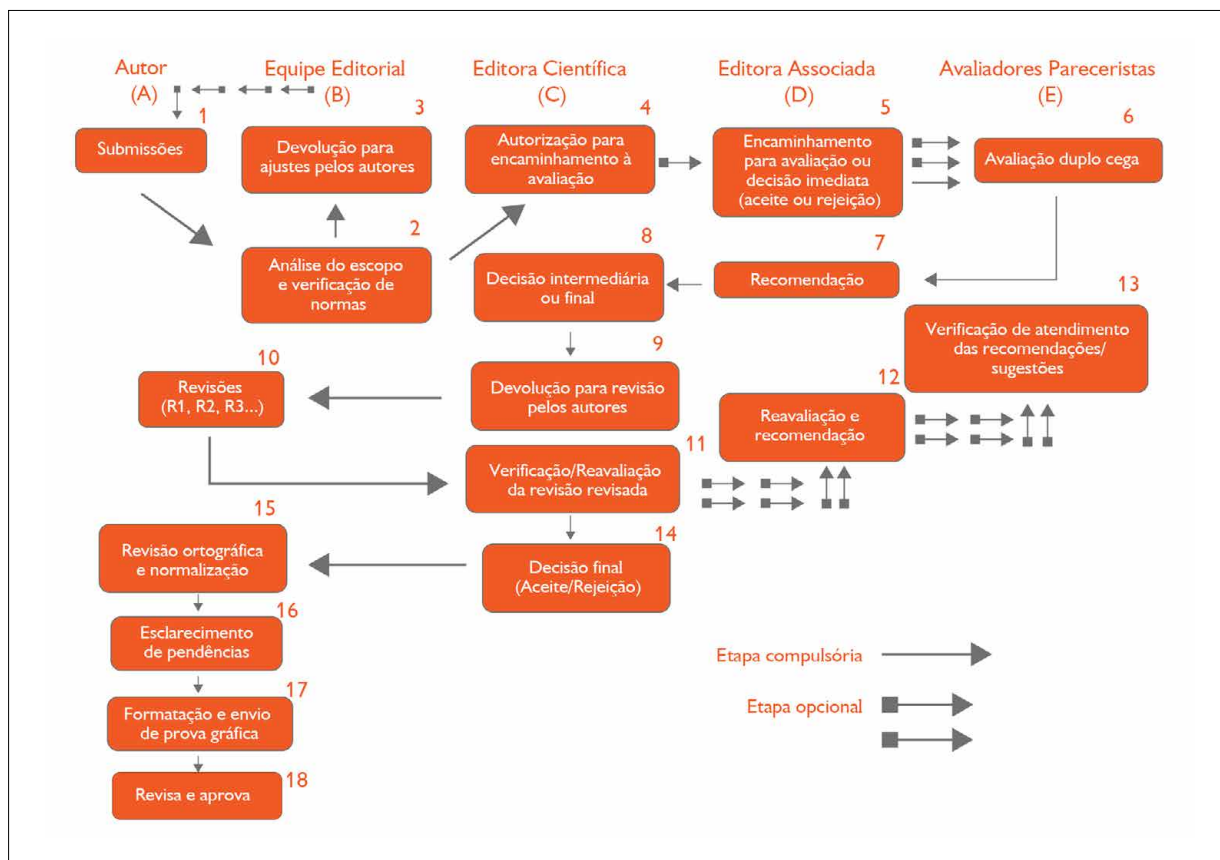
Autor
(A)

Equipe Editorial
(B)

Editora Científica
(C)

Editora Associada
(D)

Avaliadores Pareceristas
(E)

1
Submissões

3
Devolução para ajustes pelos autores

4
Autorização para encaminhamento à avaliação

5
Encaminhamento para avaliação ou decisão imediata (aceite ou rejeição)

6
Avaliação duplo cega

2
Análise do escopo e verificação de normas

8
Decisão intermediária ou final

7
Recomendação

13
Verificação de atendimento das recomendações/ sugestões

10
Revisões (R1, R2, R3...)

9
Devolução para revisão pelos autores

12
Reavaliação e recomendação

11
Verificação/Reavaliação da revisão revisada

15
Revisão ortográfica e normalização

14
Decisão final (Aceite/Rejeição)

16
Esclarecimento de pendências

17
Formatação e envio de prova gráfica

18
Revisa e aprova

Etapa compulsória

Etapa opcional